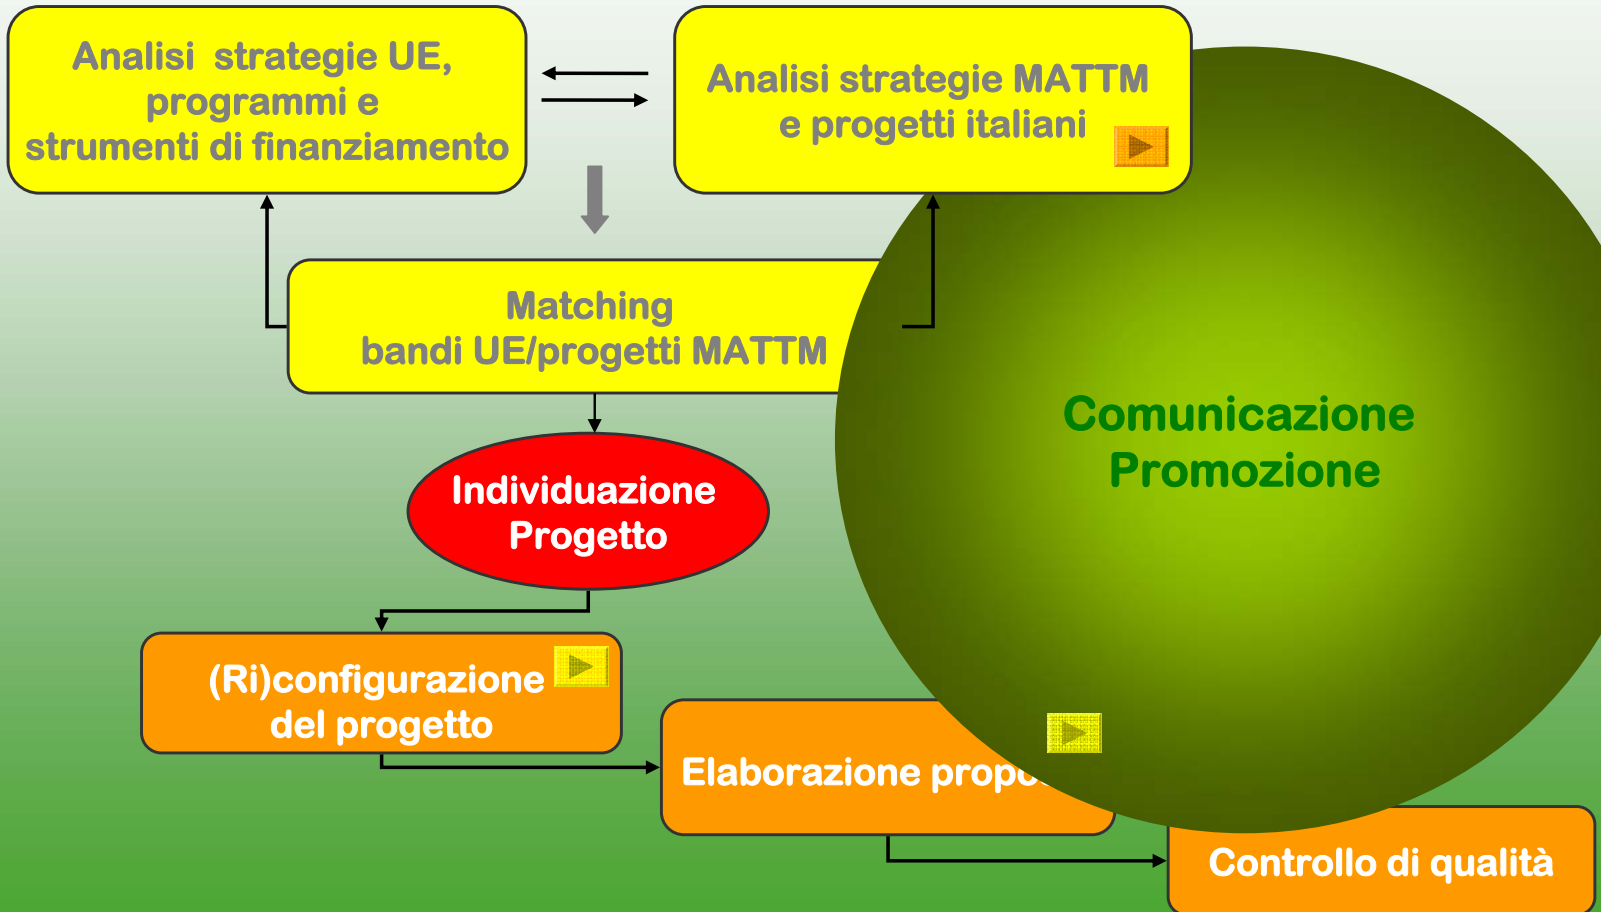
Analisi strategie UE, programmi e strumenti di finanziamento

Analisi strategie MATTM e progetti italiani

Matching bandi UE/progetti MATTM

Individuazione Progetto

(Ri)configurazione del progetto

Elaborazione propo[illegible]

Controllo di qualità

Comunicazione Promozione